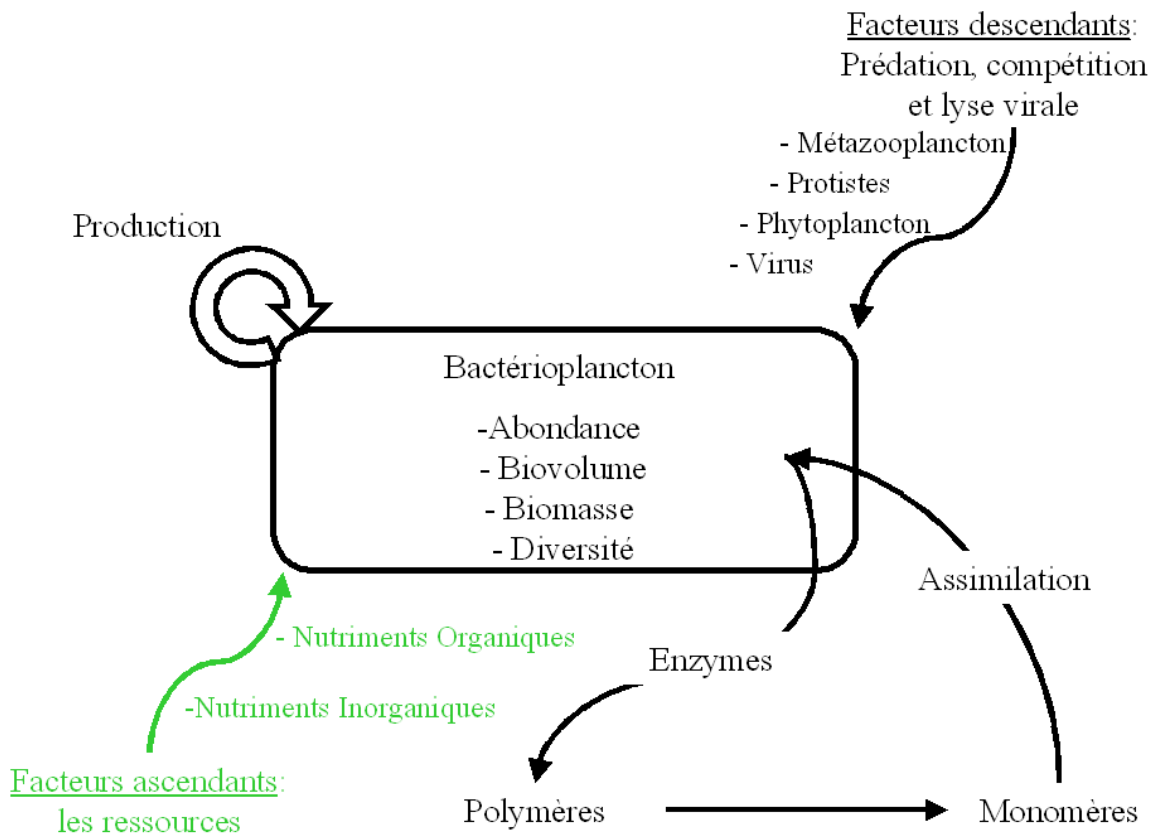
Facteurs descendants:
Prédation, compétition et lyse virale

- Métazooplancton
- Protistes
- Phytoplancton
- Virus

Production

Bactérioplancton
-Abondance
- Biovolume
- Biomasse
- Diversité

Assimilation

- Nutriments Organiques
-Nutriments Inorganiques

Enzymes

Facteurs ascendants:
les ressources

Polymères

Monomères